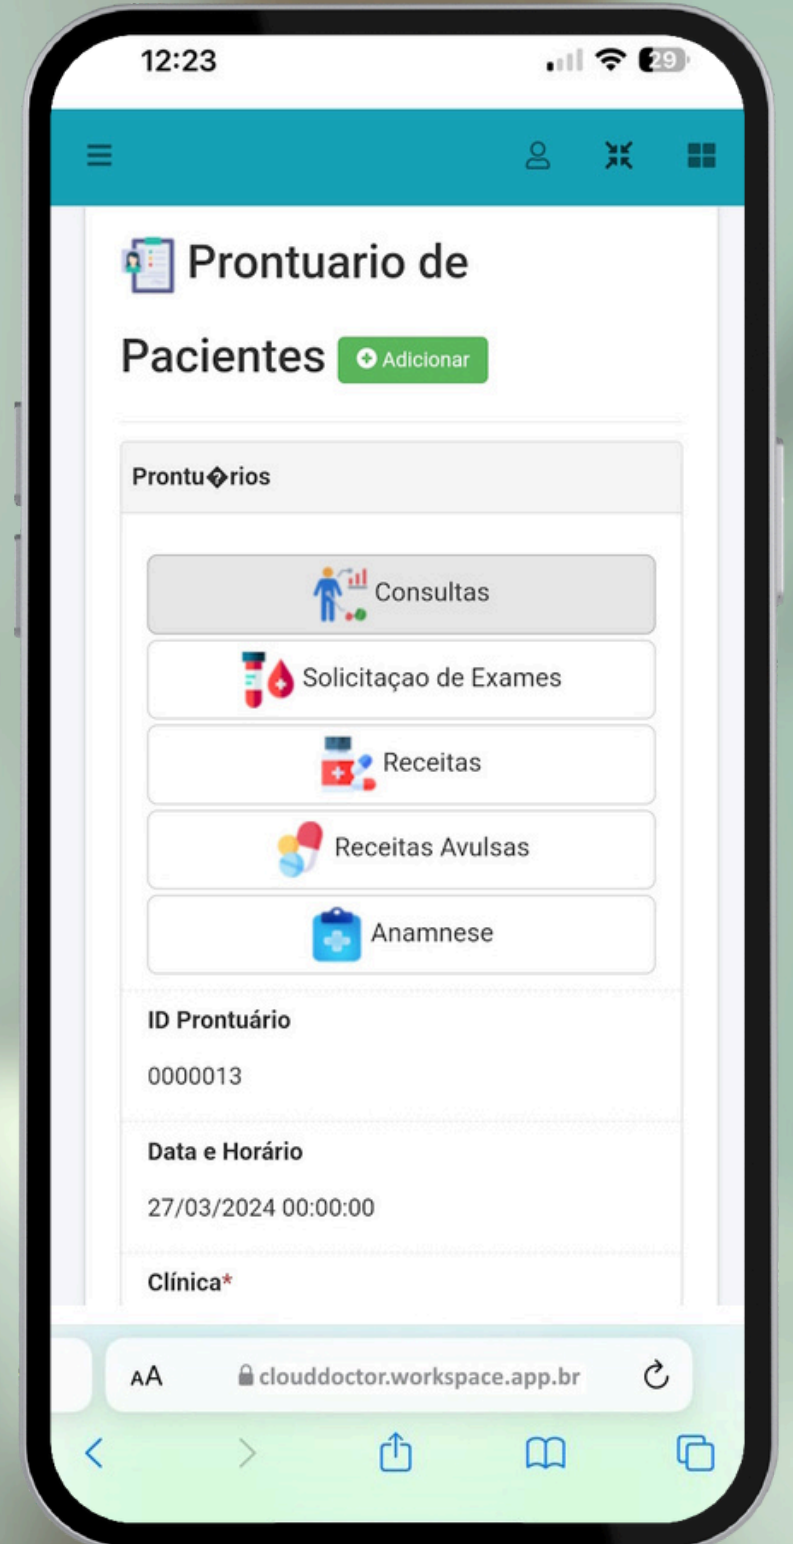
12:23

29

Prontuario de Pacientes Adicionar

Prontu�rios

Consultas

Solicitaçao de Exames

Receitas

Receitas Avulsas

Anamnese

ID Prontuário

0000013

Data e Horário

27/03/2024 00:00:00

Clínica*

AA clouddoctor.workspace.app.br